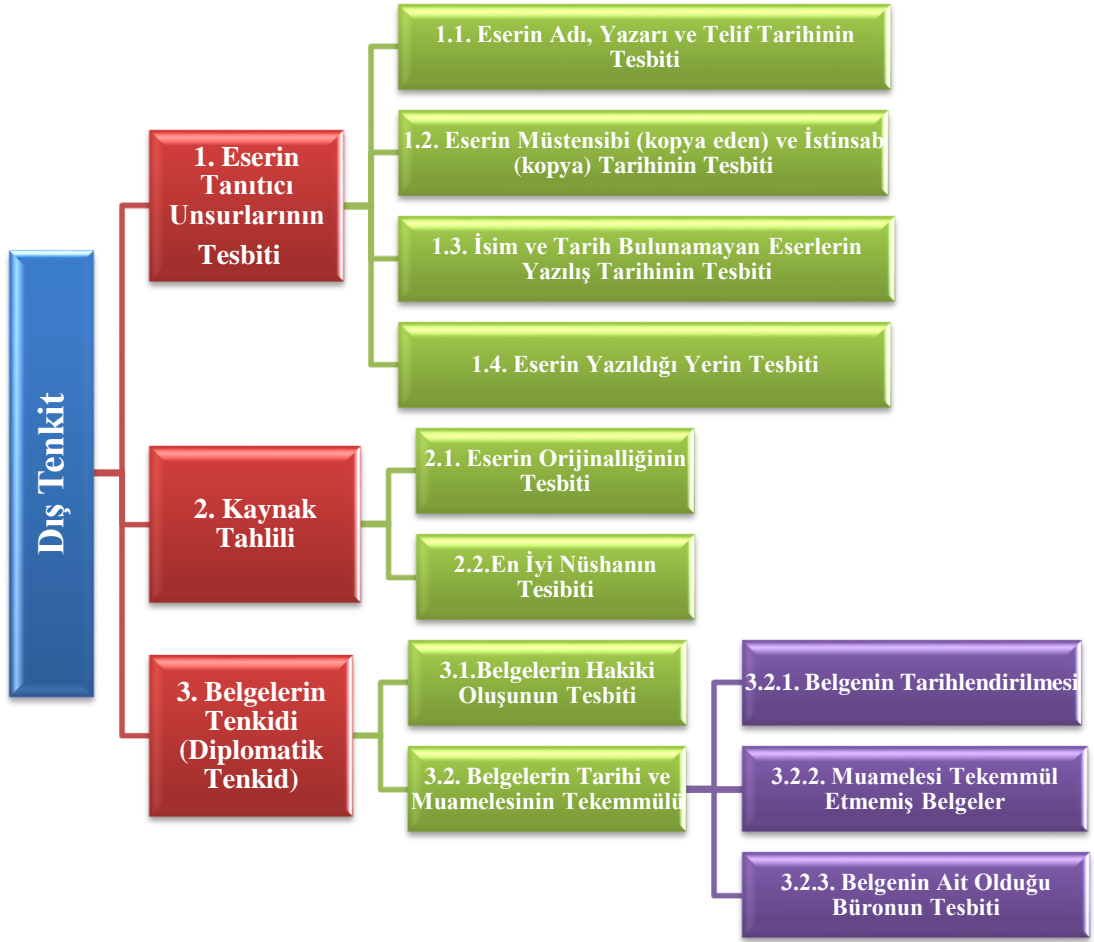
Dış Tenkit

1. Eserin Tanıtıcı Unsurlarının Tesbiti

1.1. Eserin Adı, Yazarı ve Telif Tarihinin Tesbiti

1.2. Eserin Müstensibi (kopya eden) ve İstinsab (kopya) Tarihinin Tesbiti

1.3. İsim ve Tarih Bulunamayan Eserlerin Yazılış Tarihinin Tesbiti

1.4. Eserin Yazıldığı Yerin Tesbiti

2. Kaynak Tahlili

2.1. Eserin Orijinalliğinin Tesbiti

2.2.En İyi Nüshanın Tesibiti

3. Belgelerin Tenkidi (Diplomatik Tenkid)

3.1.Belgelerin Hakiki Oluşunun Tesbiti

3.2. Belgelerin Tarihi ve Muamelesinin Tekemmülü

3.2.1. Belgenin Tarihlendirilmesi

3.2.2. Muamelesi Tekemmül Etmemiş Belgeler

3.2.3. Belgenin Ait Olduğu Büronun Tesbiti